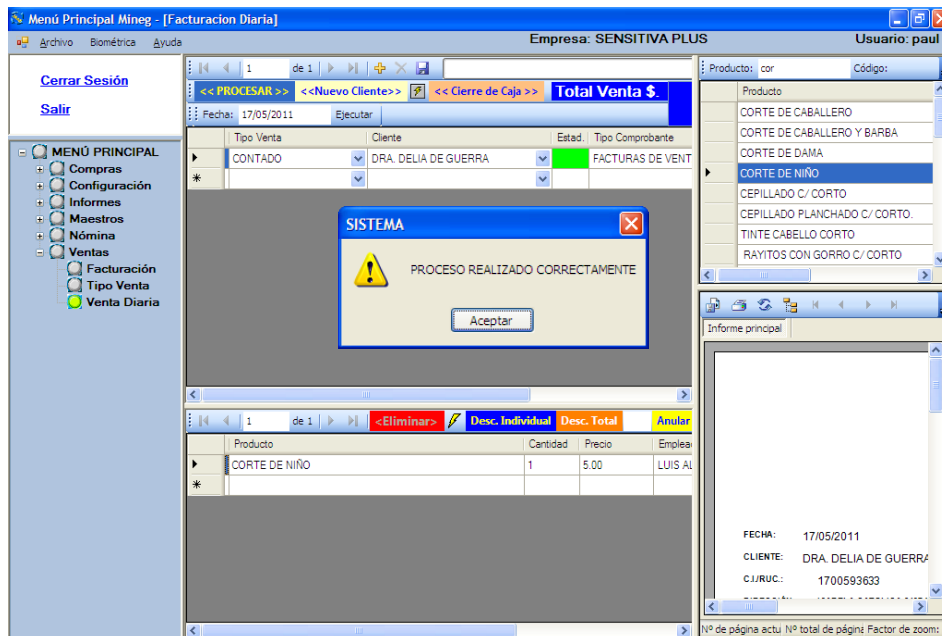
Menú Principal Mineg - [Facturacion Diaria]

Archivo Biométrica Ayuda

Empresa: SENSITIVA PLUS

Usuario: paul

Cerrar Sesión

Salir

MENÚ PRINCIPAL
Compras
Configuración
Informes
Maestros
Nómina
Ventas
Facturación
Tipo Venta
Venta Diaria

1 de 1

<< PROCESAR >> <<Nuevo Cliente>> << Cierre de Caja >> Total Venta $.

Fecha: 17/05/2011 Ejecutar

| Tipo Venta | Cliente | Estad. | Tipo Comprobante |
|---|---|---|---|
| CONTADO | DRA. DELIA DE GUERRA | | FACTURAS DE VENT |
| | | | |

SISTEMA

PROCESO REALIZADO CORRECTAMENTE

Aceptar

1 de 1 <Eliminar> Desc. Individual Desc. Total Anular

| Producto | Cantidad | Precio | Emplea |
|---|---|---|---|
| CORTE DE NIÑO | 1 | 5.00 | LUIS AL |
| | | | |

Producto: cor Código:

| Producto |
|---|
| CORTE DE CABALLERO |
| CORTE DE CABALLERO Y BARBA |
| CORTE DE DAMA |
| CORTE DE NIÑO |
| CEPILLADO C/ CORTO |
| CEPILLADO PLANCHADO C/ CORTO. |
| TINTE CABELLO CORTO |
| RAYITOS CON GORRO C/ CORTO |

Informe principal

FECHA: 17/05/2011
CLIENTE: DRA. DELIA DE GUERRA
C.I./RUC.: 1700593633

Nº de página actu Nº total de página Factor de zoom: